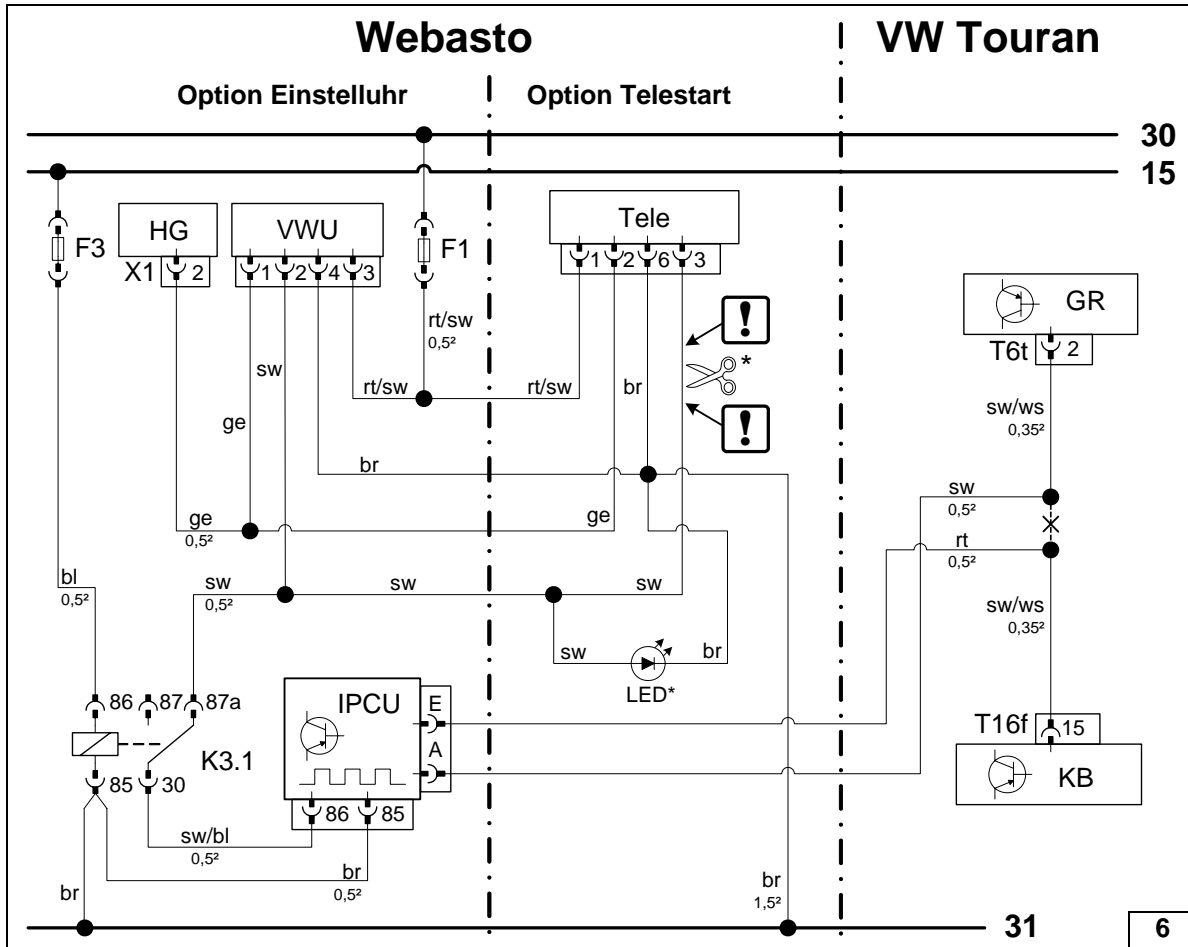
Webasto

VW Touran

Option Einstelluhr

Option Telestart

30

15

F3

HG

X1 2

VWU

1 2 4 3

F1

Tele

1 2 6 3

rt/sw
0,5²

sw

rt/sw

rt/sw

br

!

*

!

GR

T6t 2

sw/ws
0,35²

ge

br

sw
0,5²

ge
0,5²

ge

rt
0,5²

bl
0,5²

sw
0,5²

sw

sw

sw/ws
0,35²

sw

br

LED*

86 87 87a

IPCU

E

A

T16f 15

K3.1

85 30

86 85

KB

sw/bl
0,5²

br
0,5²

br

br
1,5²

31

6